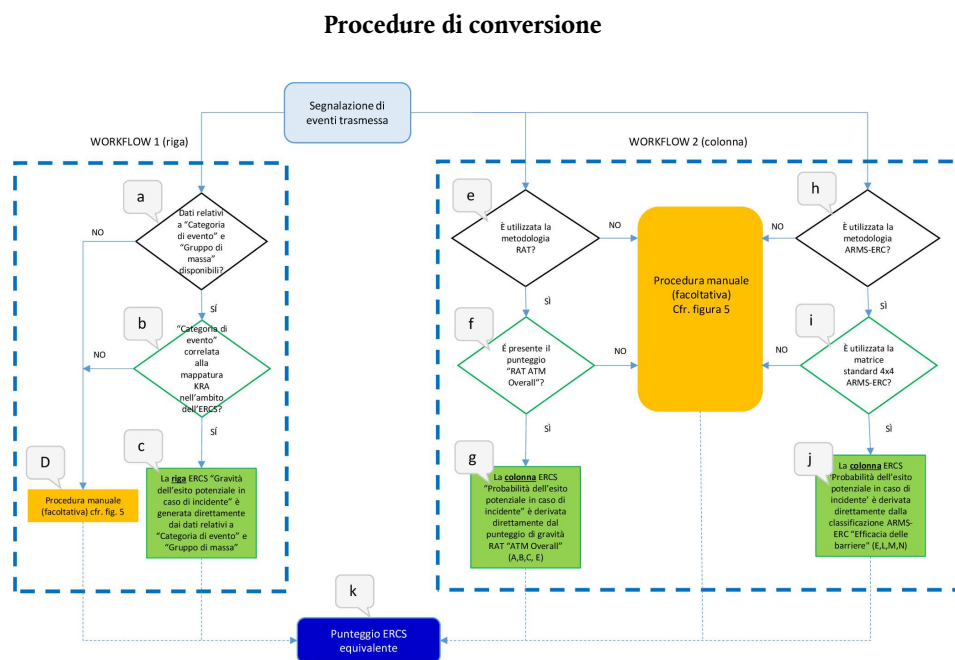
Procedure di conversione

Segnalazione di eventi trasmessa

WORKFLOW 1 (riga)

WORKFLOW 2 (colonna)

a

Dati relativi a "Categoria di evento" e "Gruppo di massa" disponibili?

NO

SÌ

b

"Categoria di evento" correlata alla mappatura KRA nell'ambito dell'ERCS?

NO

SÌ

c

La riga ERCS "Gravità dell'esito potenziale in caso di incidente" è generata direttamente dai dati relativi a "Categoria di evento" e "Gruppo di massa"

D

Procedura manuale (facoltativa) cfr. fig. 5

e

È utilizzata la metodologia RAT?

NO

SÌ

f

È presente il punteggio "RAT ATM Overall"?

NO

SÌ

g

La colonna ERCS "Probabilità dell'esito potenziale in caso di incidente" è derivata direttamente dal punteggio di gravità RAT "ATM Overall" (A,B,C, E)

Procedura manuale (facoltativa) Cfr. figura 5

h

È utilizzata la metodologia ARMS-ERC?

NO

SÌ

i

È utilizzata la matrice standard 4x4 ARMS-ERC?

NO

SÌ

j

La colonna ERCS "Probabilità dell'esito potenziale in caso di incidente" è derivata direttamente dalla classificazione ARMS-ERC "Efficacia delle barriere" (E,L,M,N)

k

Punteggio ERCS equivalente